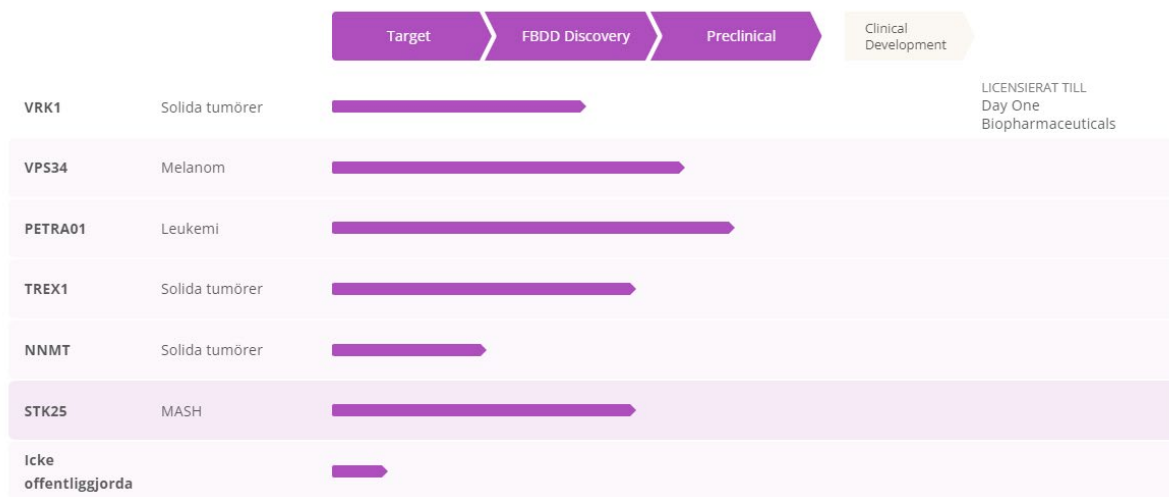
| | | Target | FBDD Discovery | Preclinical | Clinical Development | |
|---|---|---|---|---|---|---|
| VRK1 | Solida tumörer | | | | | LICENSIERAT TILL Day One Biopharmaceuticals |
| VPS34 | Melanom | | | | | |
| PETRA01 | Leukemi | | | | | |
| TREX1 | Solida tumörer | | | | | |
| NNMT | Solida tumörer | | | | | |
| STK25 | MASH | | | | | |
| Icke offentliggjorda | | | | | | |